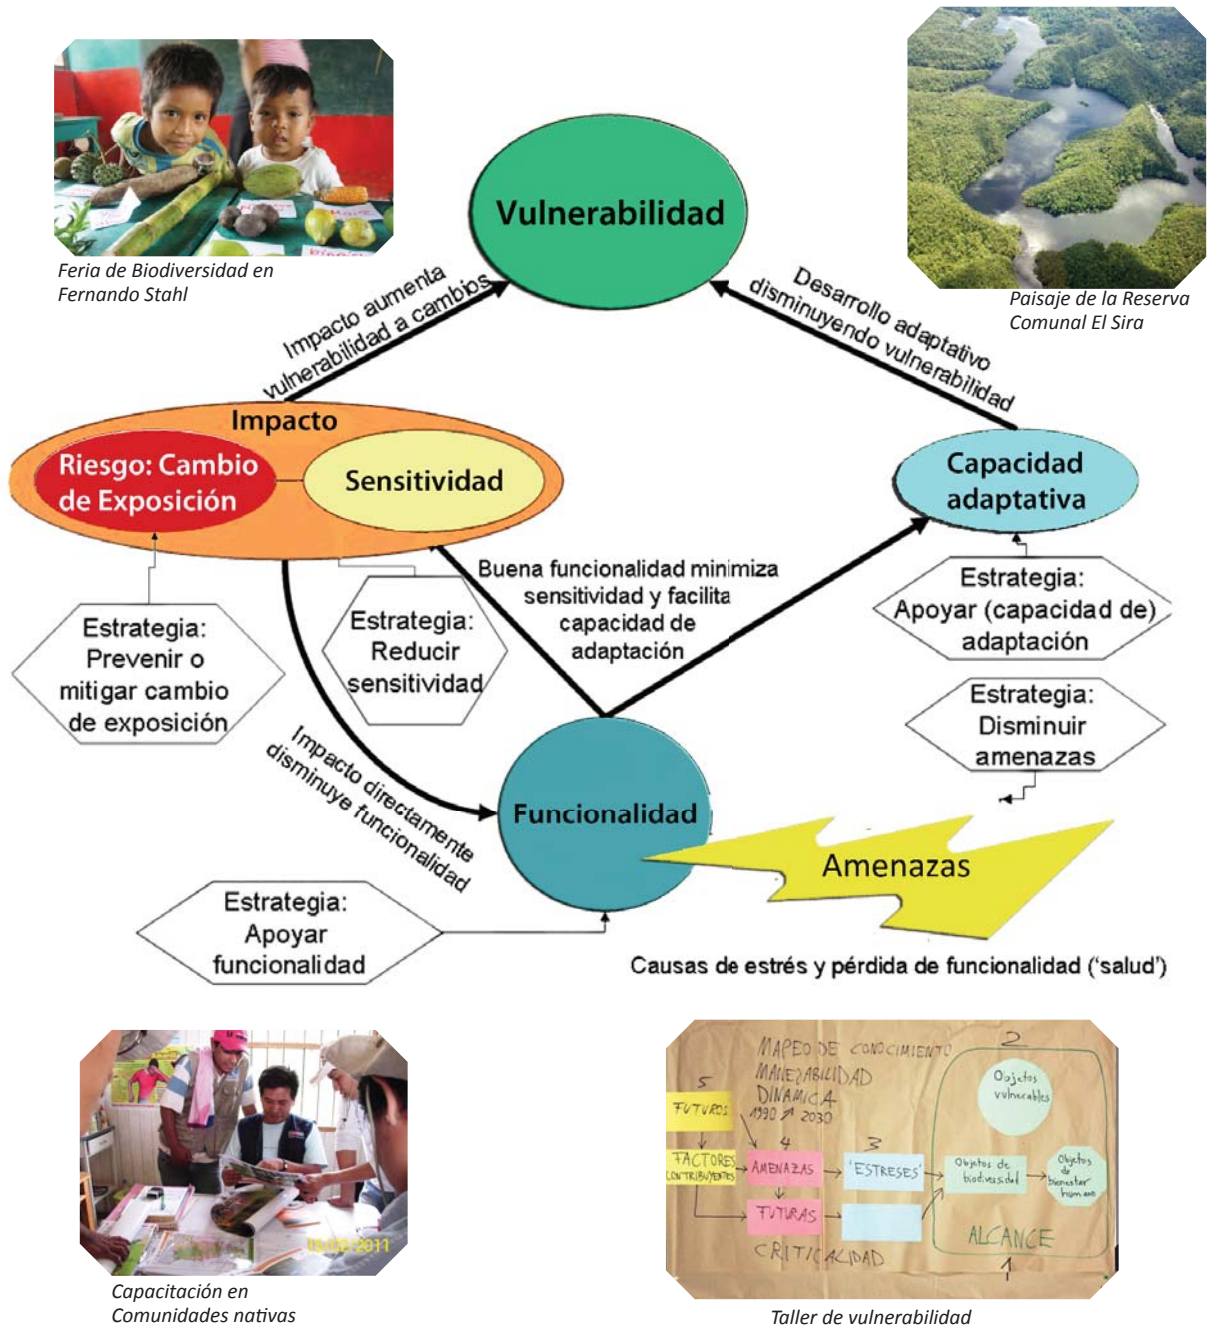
Feria de Biodiversidad en Fernando Stahl

Paisaje de la Reserva Comunal El Sira

Vulnerabilidad

Impacto aumenta vulnerabilidad a cambios

Desarrollo adaptativo disminuyendo vulnerabilidad

Impacto

Riesgo: Cambio de Exposición

Sensitividad

Capacidad adaptativa

Buena funcionalidad minimiza sensitividad y facilita capacidad de adaptación

Estrategia: Apoyar (capacidad de) adaptación

Estrategia: Prevenir o mitigar cambio de exposición

Estrategia: Reducir sensitividad

Estrategia: Disminuir amenazas

Impacto directamente disminuye funcionalidad

Funcionalidad

Amenazas

Estrategia: Apoyar funcionalidad

Causas de estrés y pérdida de funcionalidad ('salud')

19/02/2011

Capacitación en Comunidades nativas

MAPEO DE CONOCIMIENTO
MANEJABILIDAD
DINAMICA
1990 ↗ 2030

5
FUTUROS

4
FACTORES CONTRIBUYENTES
AMENAZAS
FUTURAS

3
'ESTRESES'

2
Objetos vulnerables

Objetos de biodiversidad

Objetos de bienestar humano

ALCANCE

1

CRITICALIDAD

Taller de vulnerabilidad